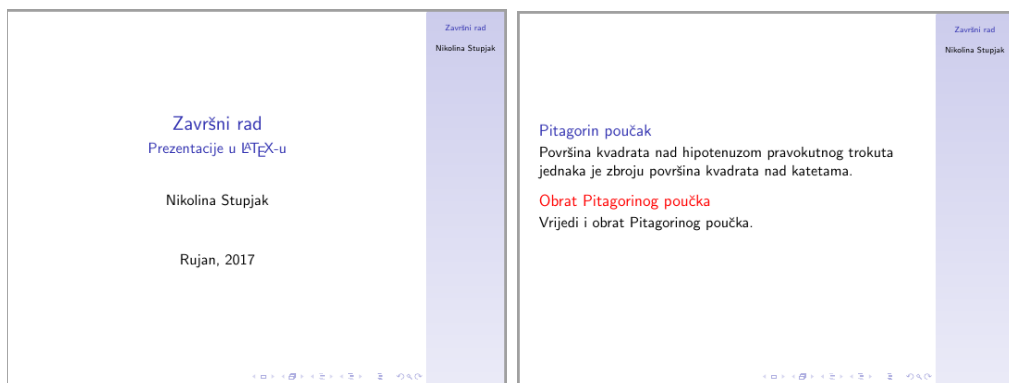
Završni rad
Nikolina Stupjak

Završni rad
Prezentacije u LATEX-u

Nikolina Stupjak

Rujan, 2017

Završni rad
Nikolina Stupjak

Pitagorin poučak
Površina kvadrata nad hipotenuzom pravokutnog trokuta jednaka je zbroju površina kvadrata nad katetama.

Obrat Pitagorinog poučka
Vrijedi i obrat Pitagorinog poučka.